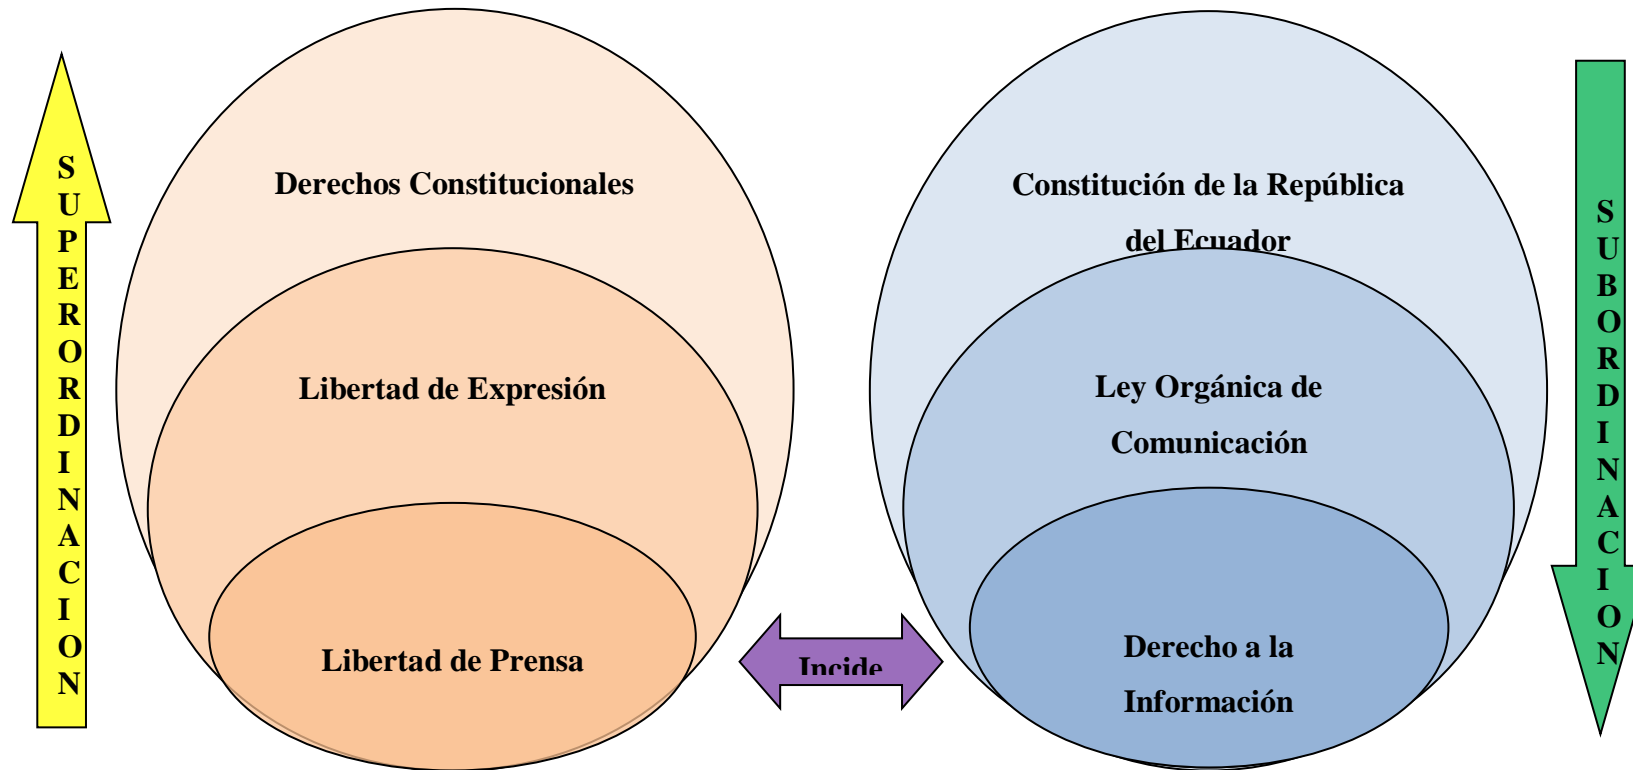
SUPERORDINACION

Derechos Constitucionales

Libertad de Expresión

Libertad de Prensa

Incide

Constitución de la República del Ecuador

Ley Orgánica de Comunicación

Derecho a la Información

SUBORDINACION